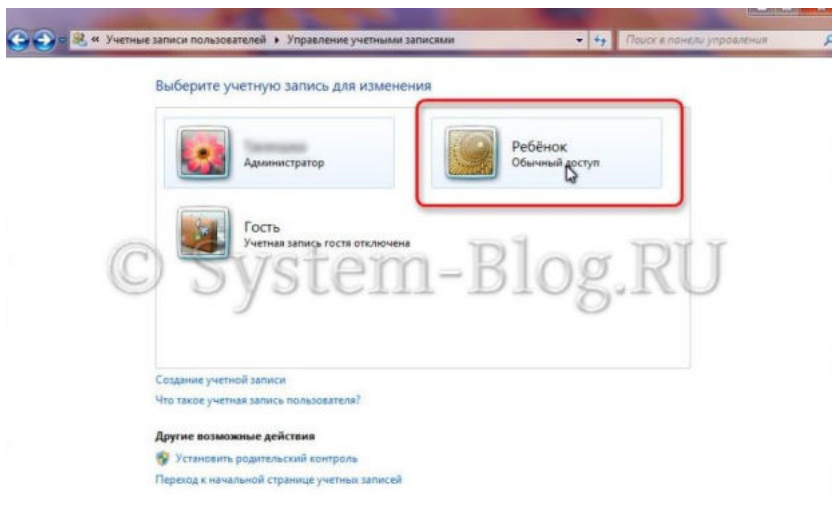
« Учетные записи пользователей ▸ Управление учетными записями

Поиск в панели управления

Выберите учетную запись для изменения

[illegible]
Администратор

Ребёнок
Обычный доступ

Гость
Учетная запись гостя отключена

© System-Blog.RU

Создание учетной записи
Что такое учетная запись пользователя?

Другие возможные действия
Установить родительский контроль
Переход к начальной странице учетных записей